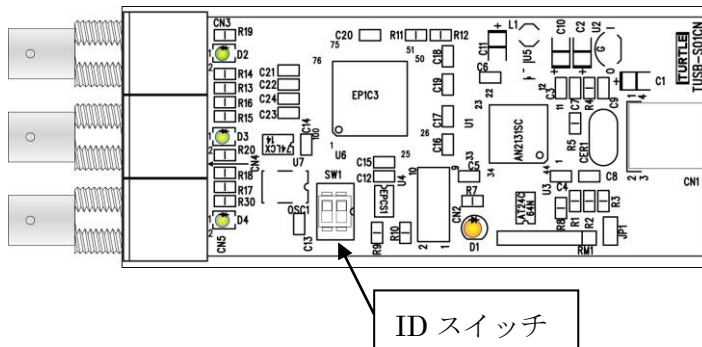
CN3
R19
D2
C20
R11
R12
L1
C10
C2
U2
TURTLE
TUSB-S01CN
75
51
50
C11
U5
C6
C1
76
C21
R14
C22
R13
C24
R16
C23
R15
C18
C19
EP1C3
C3
C7
R4
C9
D3
R20
CN4
C14
74LCX14
U7
U6
C17
C16
U1
AN2131SC
R5
CER1
C15
C12
U4
C5
R7
R18
R17
R30
SW1
EPCS1
U3
C4
C8
CN1
D4
OSC1
CN5
C13
R9
R10
CN2
D1
R8
R1
R2
R3
JP1
RM1
24LC64
ID スイッチ